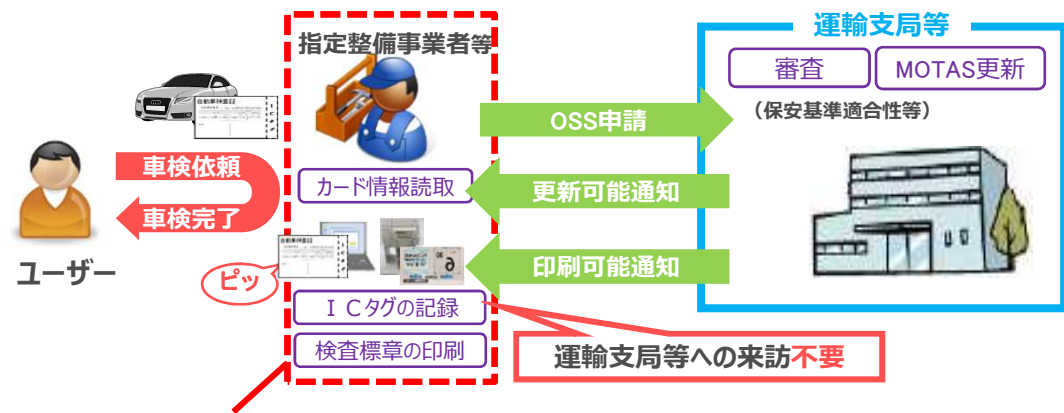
指定整備事業者等

運輸支局等

審査

MOTAS更新

（保安基準適合性等）

OSS申請

車検依頼

車検完了

ユーザー

カード情報読取

更新可能通知

印刷可能通知

ピッ

ＩＣタグの記録

検査標章の印刷

運輸支局等への来訪不要

自動車検査証

自動車検査証